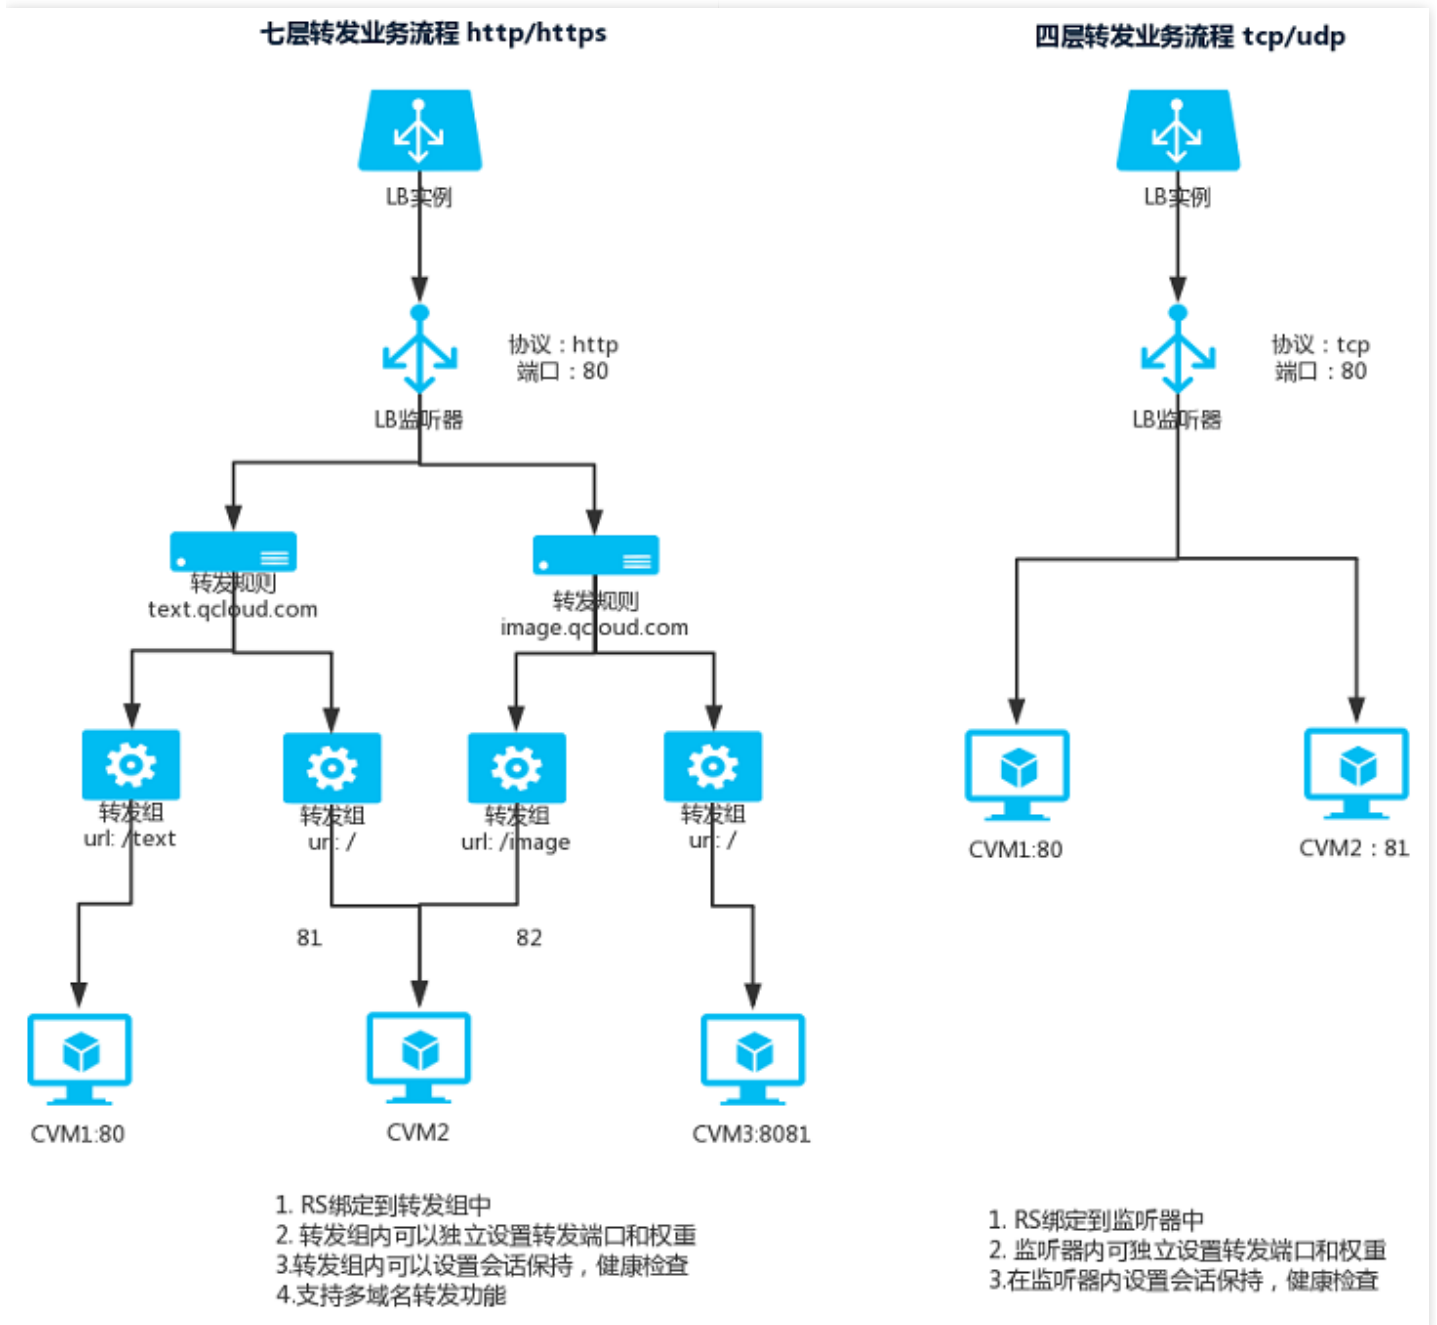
七层转发业务流程 http/https

LB实例

协议：http
端口：80

LB监听器

转发规则
text.qcloud.com

转发规则
image.qcloud.com

转发组
url: /text

转发组
url: /

转发组
url: /image

转发组
url: /

81

82

CVM1:80

CVM2

CVM3:8081

1. RS绑定到转发组中
2. 转发组内可以独立设置转发端口和权重
3.转发组内可以设置会话保持，健康检查
4.支持多域名转发功能

四层转发业务流程 tcp/udp

LB实例

协议：tcp
端口：80

LB监听器

CVM1:80

CVM2：81

1. RS绑定到监听器中
2. 监听器内可独立设置转发端口和权重
3.在监听器内设置会话保持，健康检查